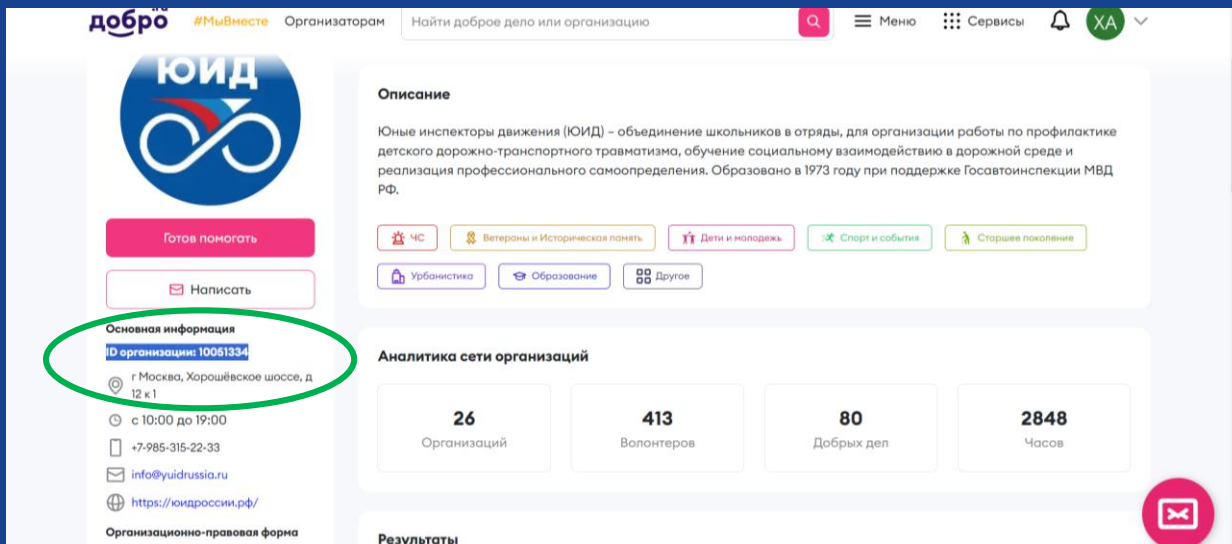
добро.ru #МыВместе Организаторам Найти доброе дело или организацию Меню Сервисы ХА

ЮИД

Готов помогать

Написать

Основная информация

ID организации: 10051334

г Москва, Хорошёвское шоссе, д 12 к 1

с 10:00 до 19:00

+7-985-315-22-33

info@yuidrussia.ru

https://юидроссии.рф/

Организационно-правовая форма

Описание

Юные инспекторы движения (ЮИД) – объединение школьников в отряды, для организации работы по профилактике детского дорожно-транспортного травматизма, обучение социальному взаимодействию в дорожной среде и реализация профессионального самоопределения. Образовано в 1973 году при поддержке Госавтоинспекции МВД РФ.

ЧС Ветераны и Историческая память Дети и молодежь Спорт и события Старшее поколение Урбанистика Образование Другое

Аналитика сети организаций

| 26 | 413 | 80 | 2848 |
|---|---|---|---|
| Организаций | Волонтеров | Добрых дел | Часов |

Результаты